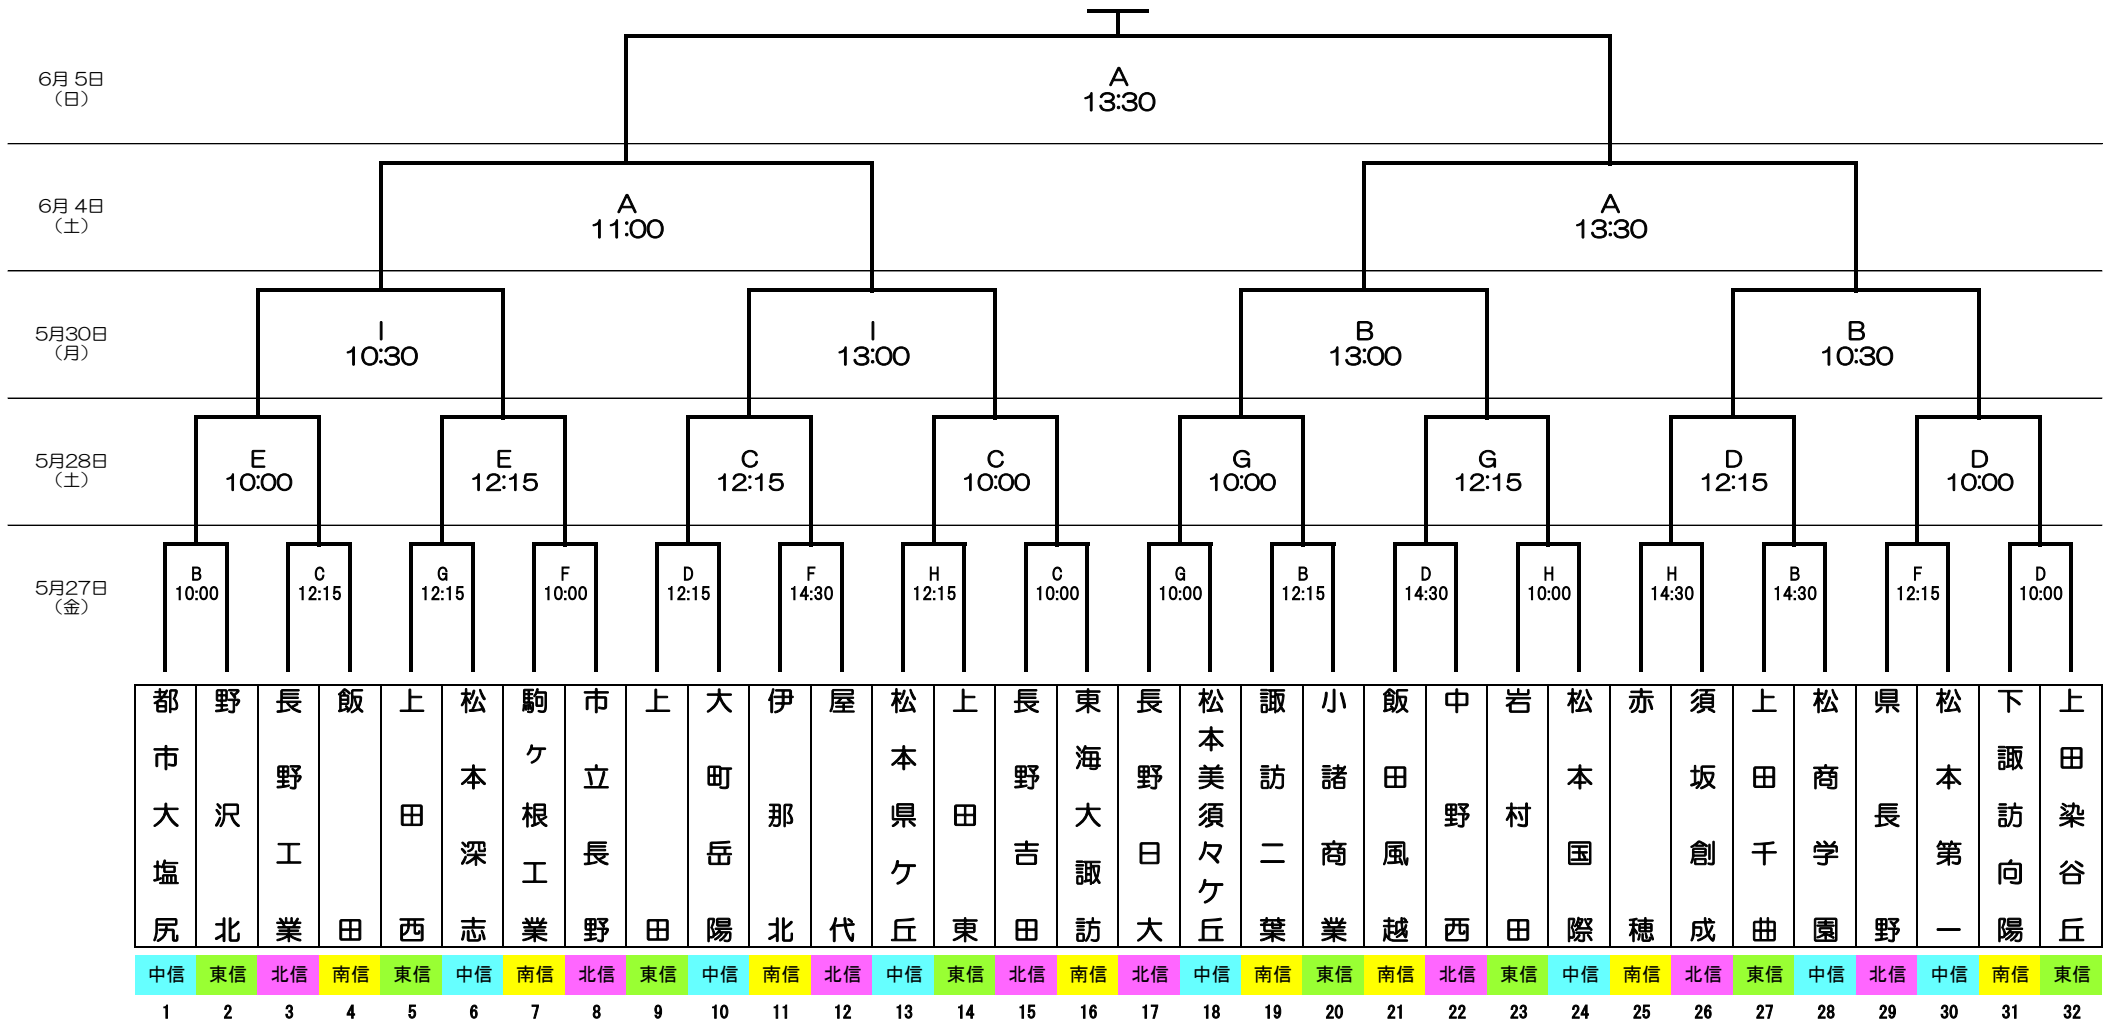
6月 5日（日）

A
13:30

6月 4日（土）

A
11:00

A
13:30

5月30日（月）

I
10:30

I
13:00

B
13:00

B
10:30

5月28日（土）

E
10:00

E
12:15

C
12:15

C
10:00

G
10:00

G
12:15

D
12:15

D
10:00

5月27日（金）

B
10:00

C
12:15

G
12:15

F
10:00

D
12:15

F
14:30

H
12:15

C
10:00

G
10:00

B
12:15

D
14:30

H
10:00

H
14:30

B
14:30

F
12:15

D
10:00

| 都市大塩尻 | 野沢北 | 長野工業 | 飯田 | 上田西 | 松本深志 | 駒ヶ根工業 | 市立長野 | 上田 | 大町岳陽 | 伊那北 | 屋代 | 松本県ケ丘 | 上田東 | 長野吉田 | 東海大諏訪 | 長野日大 | 松本美須々ケ丘 | 諏訪二葉 | 小諸商業 | 飯田風越 | 中野西 | 岩村田 | 松本国際 | 赤穂 | 須坂創成 | 上田千曲 | 松商学園 | 県長野 | 松本第一 | 下諏訪向陽 | 上田染谷丘 |
|---|---|---|---|---|---|---|---|---|---|---|---|---|---|---|---|---|---|---|---|---|---|---|---|---|---|---|---|---|---|---|---|
| 中信 | 東信 | 北信 | 南信 | 東信 | 中信 | 南信 | 北信 | 東信 | 中信 | 南信 | 北信 | 中信 | 東信 | 北信 | 南信 | 北信 | 中信 | 南信 | 東信 | 南信 | 北信 | 東信 | 中信 | 南信 | 北信 | 東信 | 中信 | 北信 | 中信 | 南信 | 東信 |
| 1 | 2 | 3 | 4 | 5 | 6 | 7 | 8 | 9 | 10 | 11 | 12 | 13 | 14 | 15 | 16 | 17 | 18 | 19 | 20 | 21 | 22 | 23 | 24 | 25 | 26 | 27 | 28 | 29 | 30 | 31 | 32 |